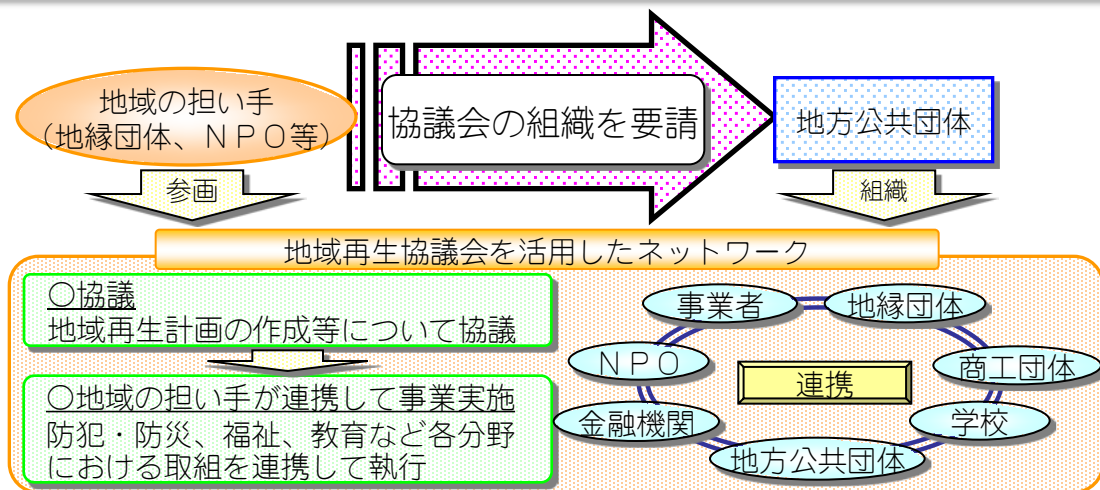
地域の担い手
（地縁団体、ＮＰＯ等）

協議会の組織を要請

地方公共団体

参画

組織

地域再生協議会を活用したネットワーク

○協議
地域再生計画の作成等について協議

○地域の担い手が連携して事業実施
防犯・防災、福祉、教育など各分野における取組を連携して執行

事業者
地縁団体
ＮＰＯ
連携
商工団体
金融機関
学校
地方公共団体